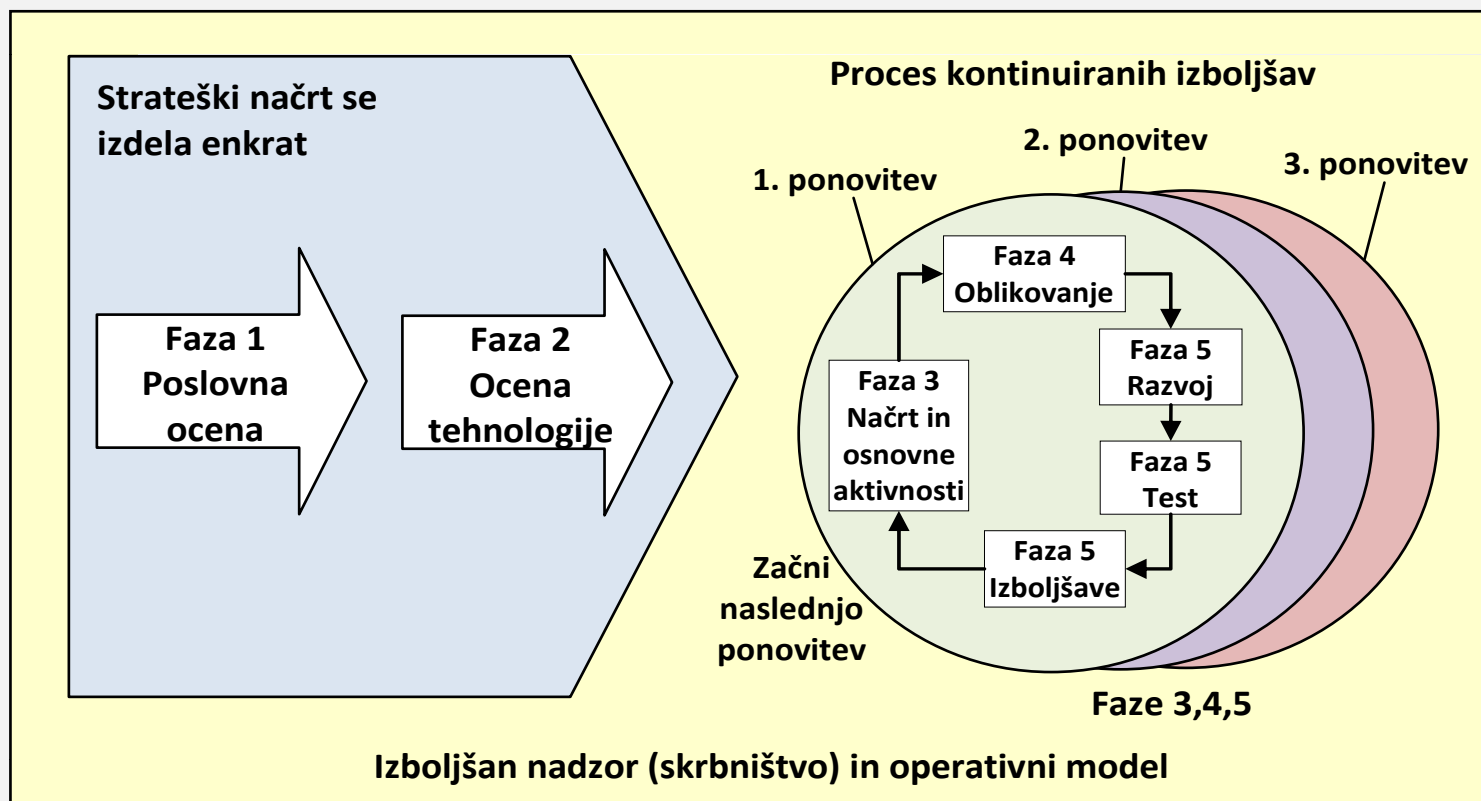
Strateški načrt se izdela enkrat

Faza 1
Poslovna ocena

Faza 2
Ocena tehnologije

Proces kontinuiranih izboljšav

2. ponovitev

3. ponovitev

1. ponovitev

Faza 4
Oblikovanje

Faza 5
Razvoj

Faza 3
Načrt in osnovne aktivnosti

Faza 5
Test

Faza 5
Izboljšave

Začni naslednjo ponovitev

Faze 3,4,5

Izboljšan nadzor (skrbništvo) in operativni model